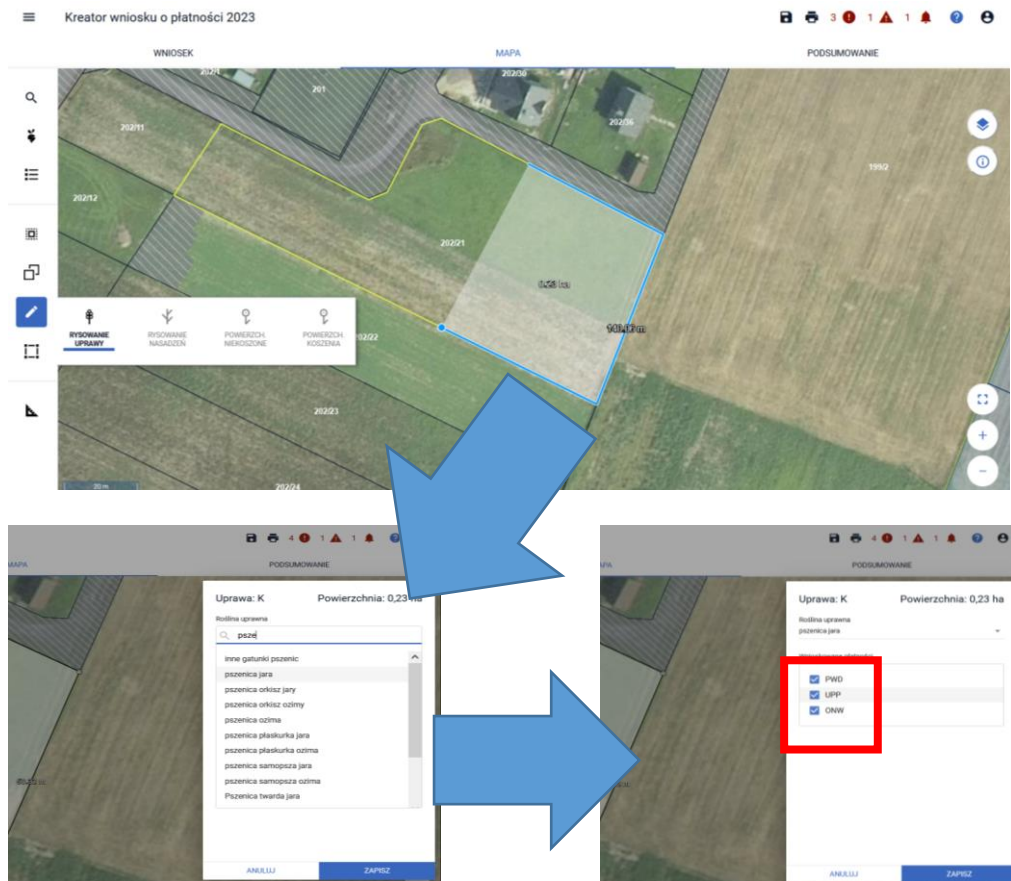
Kreator wniosku o płatności 2023

3 1 1

WNIOSEK

MAPA

PODSUMOWANIE

202/1

201

202/30

202/36

202/11

199/2

202/12

202/21

0,23 ha

RYSOWANIE UPRAWY

RYSOWANIE NASADZEŃ

POWIERZCH. NIEKOSZONE

POWIERZCH. KOSZENIA

202/22

202/23

202/24

20 m

4 1 1

MAPA

PODSUMOWANIE

Uprawa: K

Powierzchnia: 0,23 ha

Roślina uprawna

psze

inne gatunki pszenic

pszenica jara

pszenica orkisz jary

pszenica orkisz ozimy

pszenica ozima

pszenica płaskurka jara

pszenica płaskurka ozima

pszenica samopsza jara

pszenica samopsza ozima

Pszenica twarda jara

ANULUJ

ZAPISZ

4 1 1

PODSUMOWANIE

Uprawa: K

Powierzchnia: 0,23 ha

Roślina uprawna

pszenica jara

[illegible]

PWD

UPP

ONW

ANULUJ

ZAPISZ